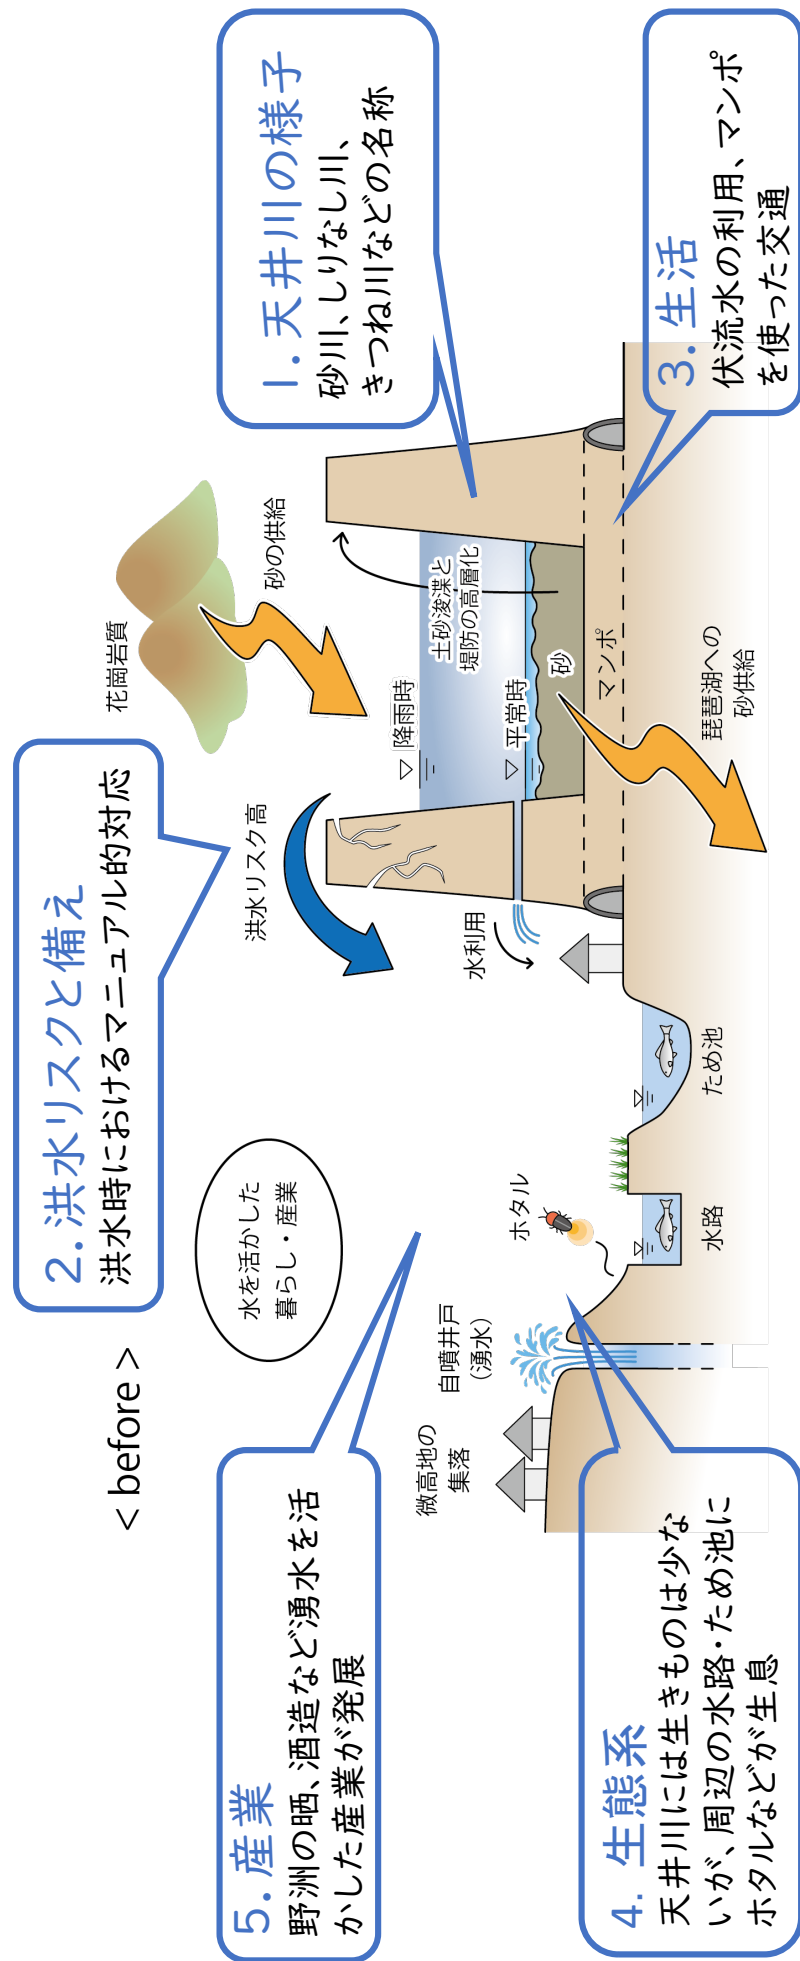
1. 天井川の様子
砂川、しりなし川、きつね川などの名称

3. 生活
伏流水の利用、マンポを使った交通

2. 洪水リスクと備え
洪水時におけるマニュアル的対応

< before >

花崗岩質

砂の供給

土砂浚渫と堤防の高層化

降雨時

平常時

砂

マンポ

琵琶湖への砂供給

洪水リスク高

水利用

ため池

水を活かした暮らし・産業

ホタル

水路

自噴井戸（湧水）

微高地の集落

5. 産業
野洲の晒、酒造など湧水を活かした産業が発展

4. 生態系
天井川には生きものは少ないが、周辺の水路・ため池にホタルなどが生息